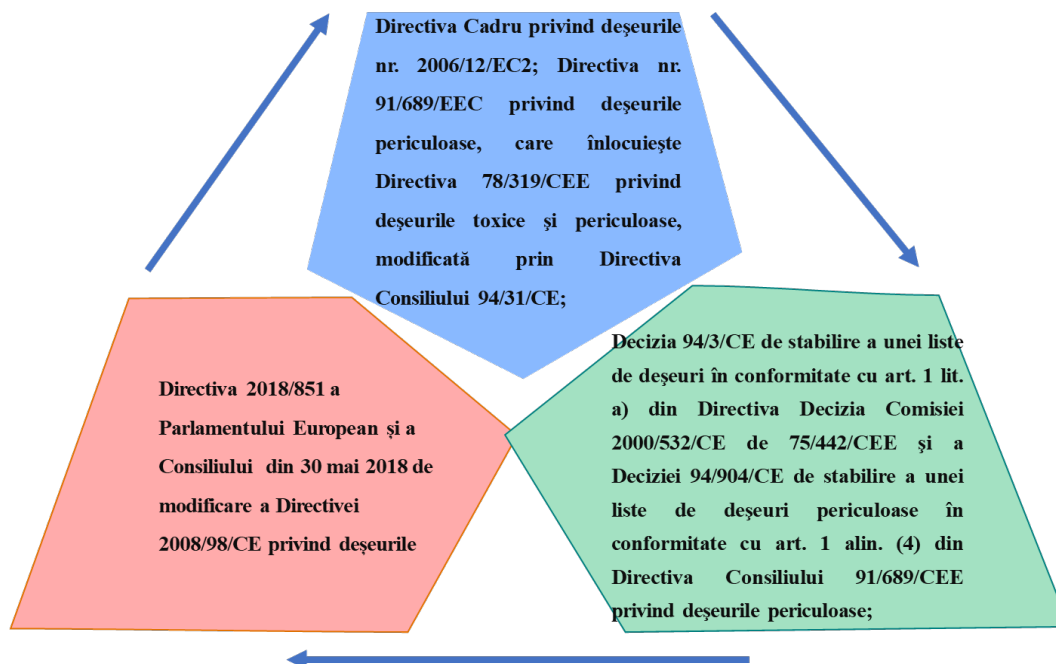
Directiva Cadru privind deşeurile nr. 2006/12/EC2; Directiva nr. 91/689/EEC privind deşeurile periculoase, care înlocuieşte Directiva 78/319/CEE privind deşeurile toxice şi periculoase, modificată prin Directiva Consiliului 94/31/CE;

Decizia 94/3/CE de stabilire a unei liste de deşeuri în conformitate cu art. 1 lit. a) din Directiva Decizia Comisiei 2000/532/CE de 75/442/CEE şi a Deciziei 94/904/CE de stabilire a unei liste de deşeuri periculoase în conformitate cu art. 1 alin. (4) din Directiva Consiliului 91/689/CEE privind deşeurile periculoase;

Directiva 2018/851 a Parlamentului European și a Consiliului din 30 mai 2018 de modificare a Directivei 2008/98/CE privind deşeurile